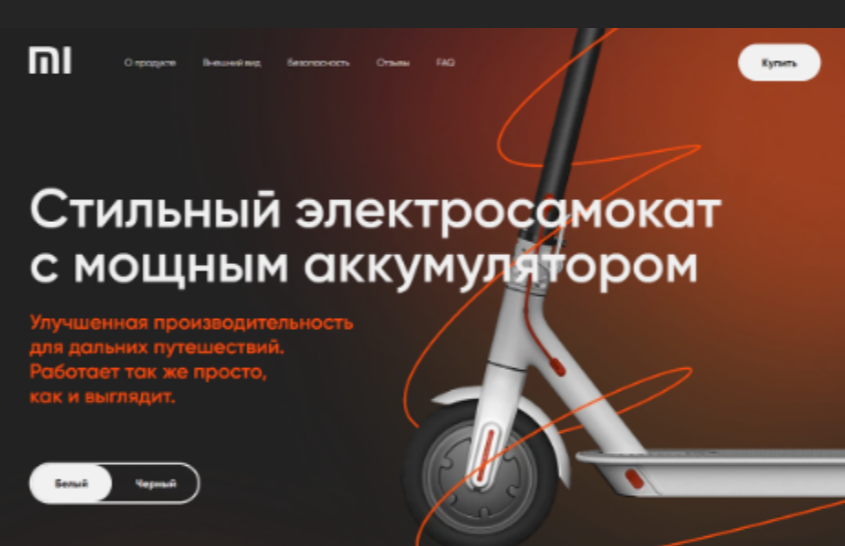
MI

О продукте Внешний вид Безопасность Отзывы FAQ

Купить

Стильный электросамокат с мощным аккумулятором

Улучшенная производительность для дальних путешествий. Работает так же просто, как и выглядит.

Белый Черный